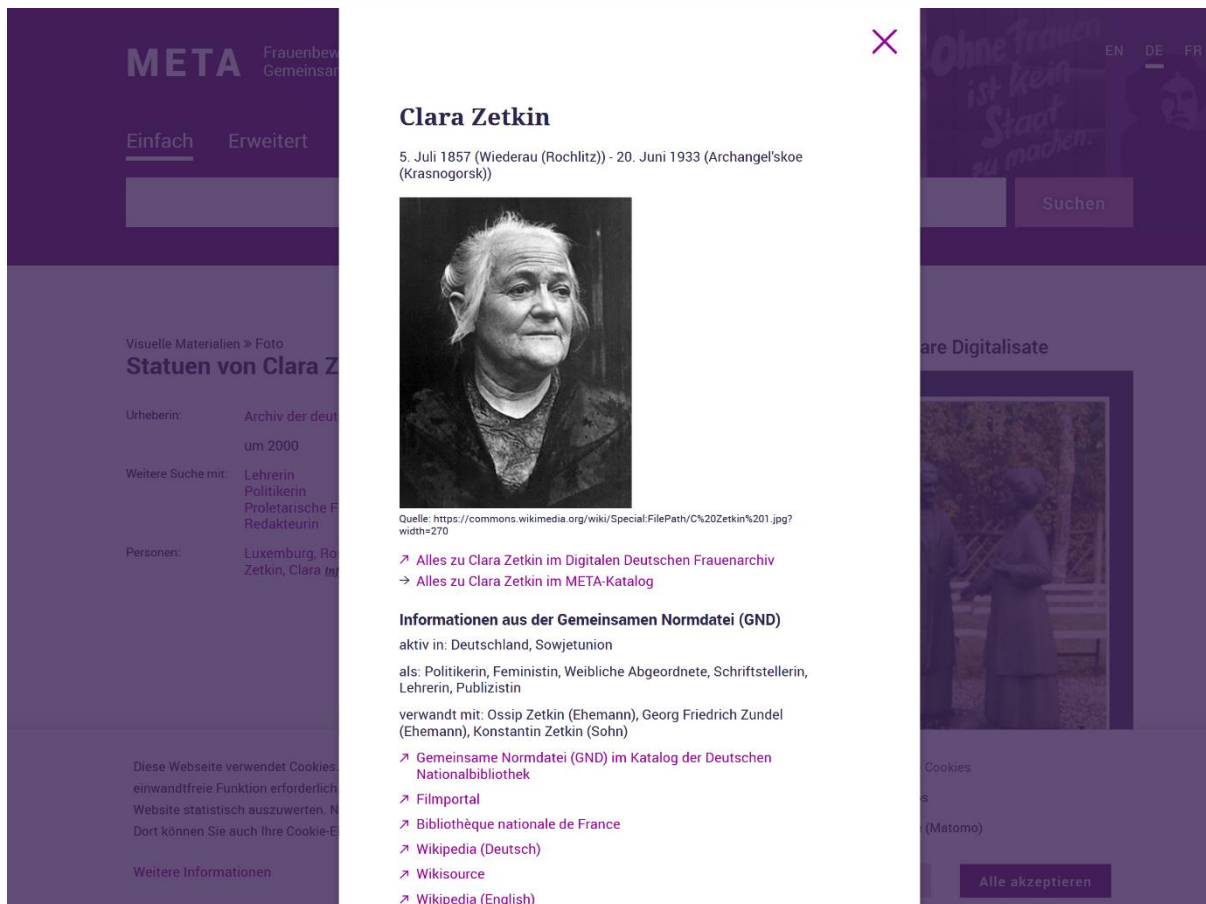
META Frauenbew Gemeinsar

Einfach Erweitert

Suchen

EN DE FR

Ohne Frauen ist kein Staat zu machen.

Visuelle Materialien » Foto
Statuen von Clara Z

Urheberin: Archiv der deut
um 2000
Weitere Suche mit: Lehrerin Politikerin Proletarische F Redakteurin
Personen: Luxemburg, Ro Zetkin, Clara

are Digitalisate

Diese Webseite verwendet Cookies. einwandtfreie Funktion erforderlich. Website statistisch auszuwerten. N Dort können Sie auch Ihre Cookie-E

Weitere Informationen

Cookies
s
(Matomo)

Alle akzeptieren

×

Clara Zetkin

5. Juli 1857 (Wiederau (Rochlitz)) - 20. Juni 1933 (Archangel'skoe (Krasnogorsk))

Quelle: https://commons.wikimedia.org/wiki/Special:FilePath/C%20Zetkin%201.jpg?width=270

↗ Alles zu Clara Zetkin im Digitalen Deutschen Frauenarchiv
→ Alles zu Clara Zetkin im META-Katalog

Informationen aus der Gemeinsamen Normdatei (GND)

aktiv in: Deutschland, Sowjetunion

als: Politikerin, Feministin, Weibliche Abgeordnete, Schriftstellerin, Lehrerin, Publizistin

verwandt mit: Ossip Zetkin (Ehemann), Georg Friedrich Zundel (Ehemann), Konstantin Zetkin (Sohn)

↗ Gemeinsame Normdatei (GND) im Katalog der Deutschen Nationalbibliothek
↗ Filmportal
↗ Bibliothèque nationale de France
↗ Wikipedia (Deutsch)
↗ Wikisource
↗ Wikipedia (English)